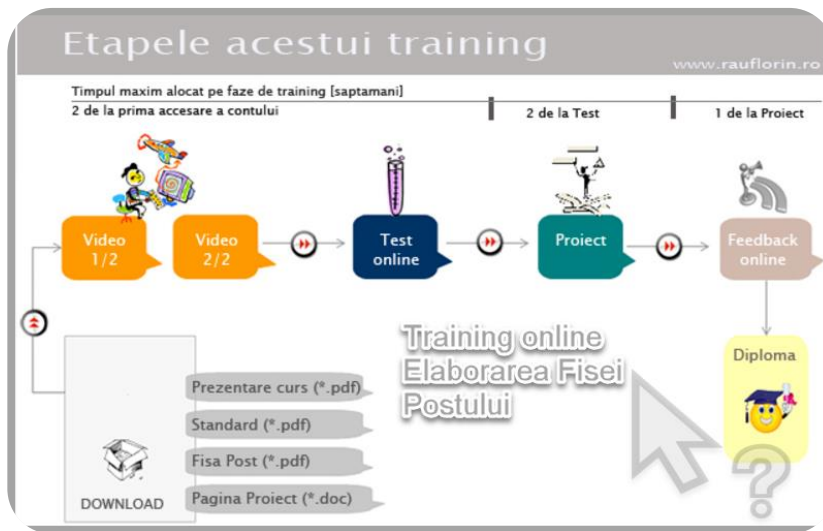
Etapele acestui training

www.rauflorin.ro

Timpul maxim alocat pe faze de training [saptamani]

2 de la prima accesare a contului

2 de la Test

1 de la Proiect

Video 1/2

Video 2/2

Test online

Proiect

Feedback online

Diploma

Training online Elaborarea Fisei Postului

Prezentare curs (*.pdf)

Standard (*.pdf)

Fisa Post (*.pdf)

Pagina Proiect (*.doc)

DOWNLOAD